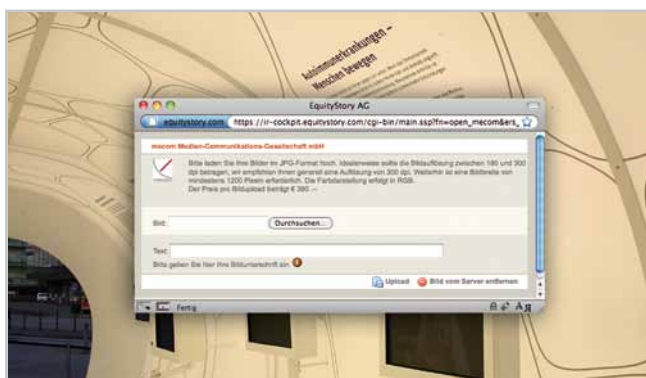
Autoimmunerkrankungen – Menschen bewegen

EquityStory AG

equitystory.com https://ir-cockpit.equitystory.com/cgi-bin/main.ssp?fn=open_mecom&ers_

mecom Medien-Communications-Gesellschaft mbH

Bitte laden Sie Ihre Bilder im JPG-Format hoch. Idealerweise sollte die Bildauflösung zwischen 180 und 300 dpi betragen, wir empfehlen Ihnen generell eine Auflösung von 300 dpi. Weiterhin ist eine Bildbreite von mindestens 1200 Pixeln erforderlich. Die Farbdarstellung erfolgt in RGB. Der Preis pro Bildupload beträgt € 390,--

Bild:

Durchsuchen...

Text:

Bitte geben Sie hier Ihre Bildunterschrift ein.

Upload

Bild vom Server entfernen

Fertig